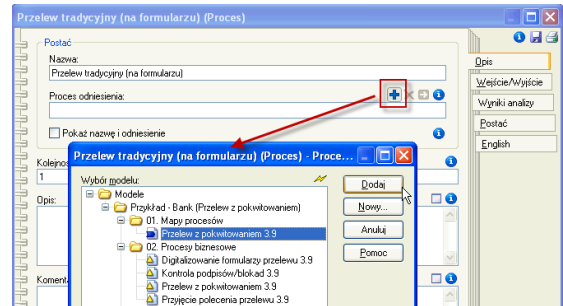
Przelew tradycyjny (na formularzu) (Proces)

Postać
Nazwa:
Przelew tradycyjny (na formularzu)
Proces odniesienia:
Pokaż nazwę i odniesienie
Kolejnoś
1
Opis:
Komenta

Opis
Wejście/Wyjście
Wyniki analizy
Postać
English

Przelew tradycyjny (na formularzu) (Proces) - Proce...
Wybór modelu:
Modele
Przykład - Bank (Przelew z pokwitowaniem)
01. Mapy procesów
Przelew z pokwitowaniem 3.9
02. Procesy biznesowe
Digitalizowanie formularzy przelewu 3.9
Kontrola podpisów/blokad 3.9
Przelew z pokwitowaniem 3.9
Przyjęcie polecenia przelewu 3.9
Dodaj
Nowy...
Anuluj
Pomoc